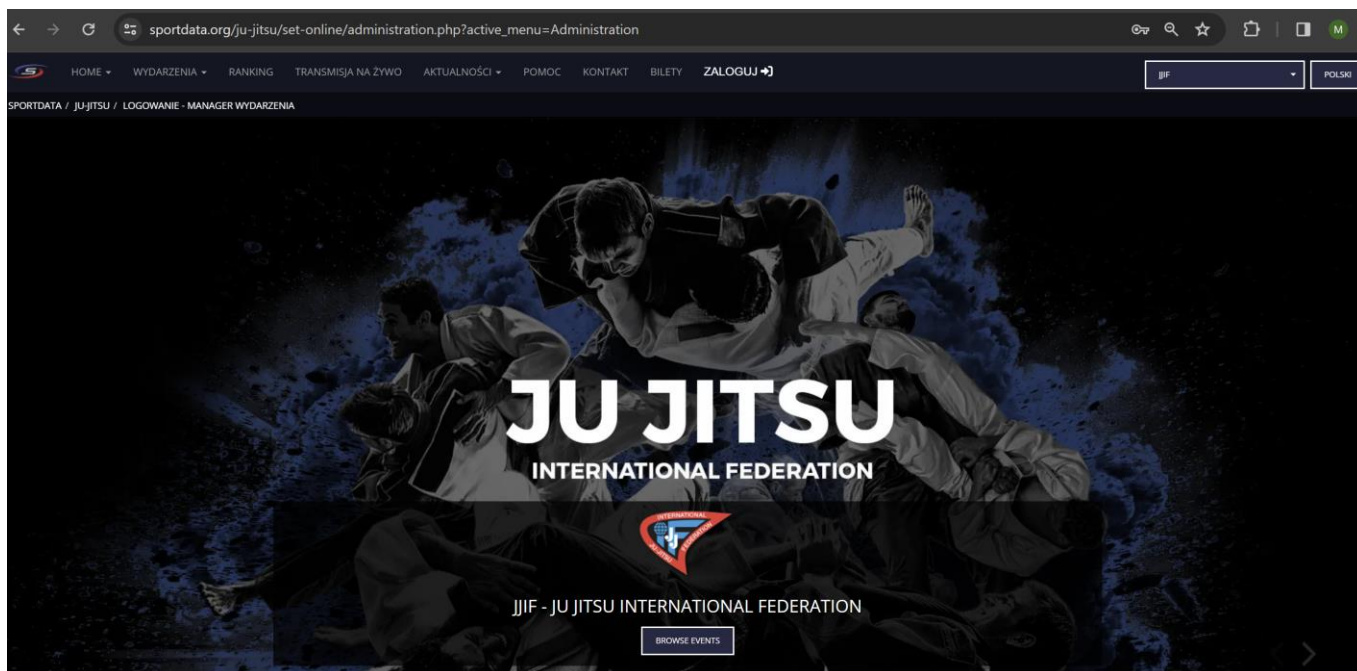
sportdata.org/ju-jitsu/set-online/administration.php?active_menu=Administration

M

HOME ▾ WYDARZENIA ▾ RANKING TRANSMISJA NA ŻYWO AKTUALNOŚCI ▾ POMOC KONTAKT BILETY ZALOGUJ

JJIF

POLSKI

SPORTDATA / JU-JITSU / LOGOWANIE - MANAGER WYDARZENIA

JU JITSU

INTERNATIONAL FEDERATION

INTERNATIONAL JU-JITSU FEDERATION

JJIF - JU JITSU INTERNATIONAL FEDERATION

BROWSE EVENTS